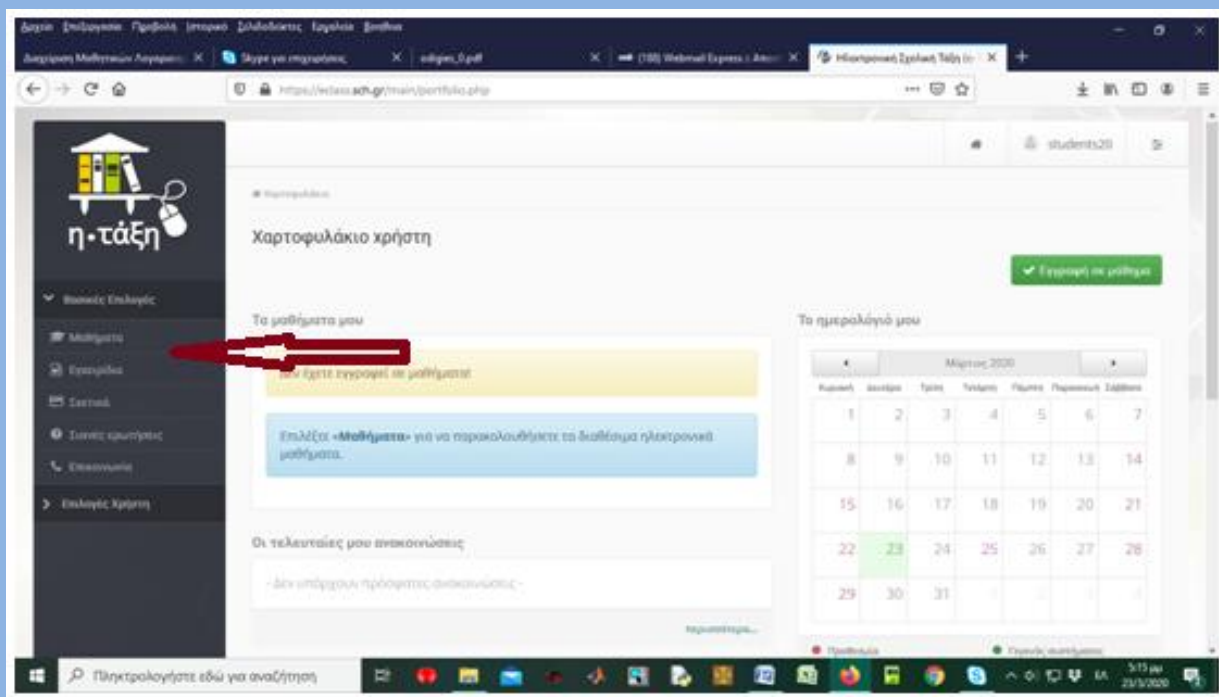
Αρχείο Επεξεργασία Προβολή Ιστορικό Σελιδοδείκτες Εργαλεία Βοήθεια

Διαχείριση Μαθητικών Λογαριασμών | Skype για επιχειρήσεις | odigies_0.pdf | (188) Webmail Express | Ηλεκτρονική Σχολική Τάξη

https://eclass.sch.gr/main/portfolio.php

students20

η-τάξη

Βασικές Επιλογές

Μαθήματα

Εγχειρίδιο

Σχετικά

Συχνές ερωτήσεις

Επικοινωνία

Επιλογές Χρήστη

Χαρτοφυλάκιο

Χαρτοφυλάκιο χρήστη

Εγγραφή σε μάθημα

Τα μαθήματα μου

Δεν έχετε εγγραφεί σε μαθήματα!

Επιλέξτε «Μαθήματα» για να παρακολουθήσετε τα διαθέσιμα ηλεκτρονικά μαθήματα.

Οι τελευταίες μου ανακοινώσεις

- Δεν υπάρχουν πρόσφατες ανακοινώσεις -

Περισσότερα...

Το ημερολόγιό μου

Μάρτιος 2020

| Κυριακή | Δευτέρα | Τρίτη | Τετάρτη | Πέμπτη | Παρασκευή | Σάββατο |
|---|---|---|---|---|---|---|
| 1 | 2 | 3 | 4 | 5 | 6 | 7 |
| 8 | 9 | 10 | 11 | 12 | 13 | 14 |
| 15 | 16 | 17 | 18 | 19 | 20 | 21 |
| 22 | 23 | 24 | 25 | 26 | 27 | 28 |
| 29 | 30 | 31 | | | | |

Προθεσμία

Γενικός συντονισμός

Πληκτρολογήστε εδώ για αναζήτηση

5:15 μμ
23/3/2020